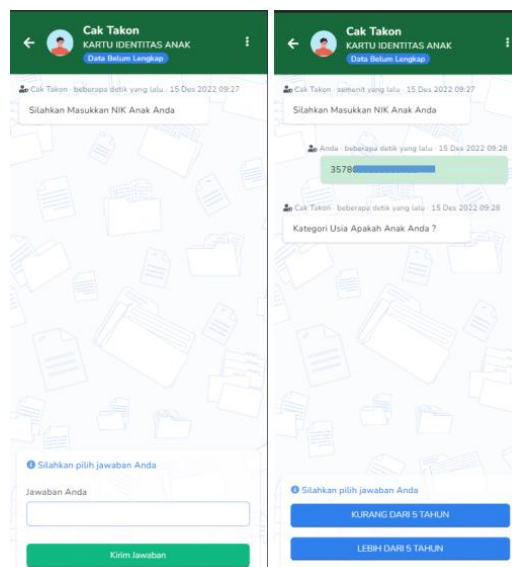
Cak Takon
KARTU IDENTITAS ANAK
Data Belum Lengkap

Cak Takon · beberapa detik yang lalu · 15 Des 2022 09:27
Silahkan Masukkan NIK Anak Anda

Silahkan pilih jawaban Anda
Jawaban Anda

Kirim Jawaban

Cak Takon
KARTU IDENTITAS ANAK
Data Belum Lengkap

Cak Takon · semenit yang lalu · 15 Des 2022 09:27
Silahkan Masukkan NIK Anak Anda

Anda · beberapa detik yang lalu · 15 Des 2022 09:28
3578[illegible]

Cak Takon · beberapa detik yang lalu · 15 Des 2022 09:28
Kategori Usia Apakah Anak Anda ?

Silahkan pilih jawaban Anda
KURANG DARI 5 TAHUN
LEBIH DARI 5 TAHUN